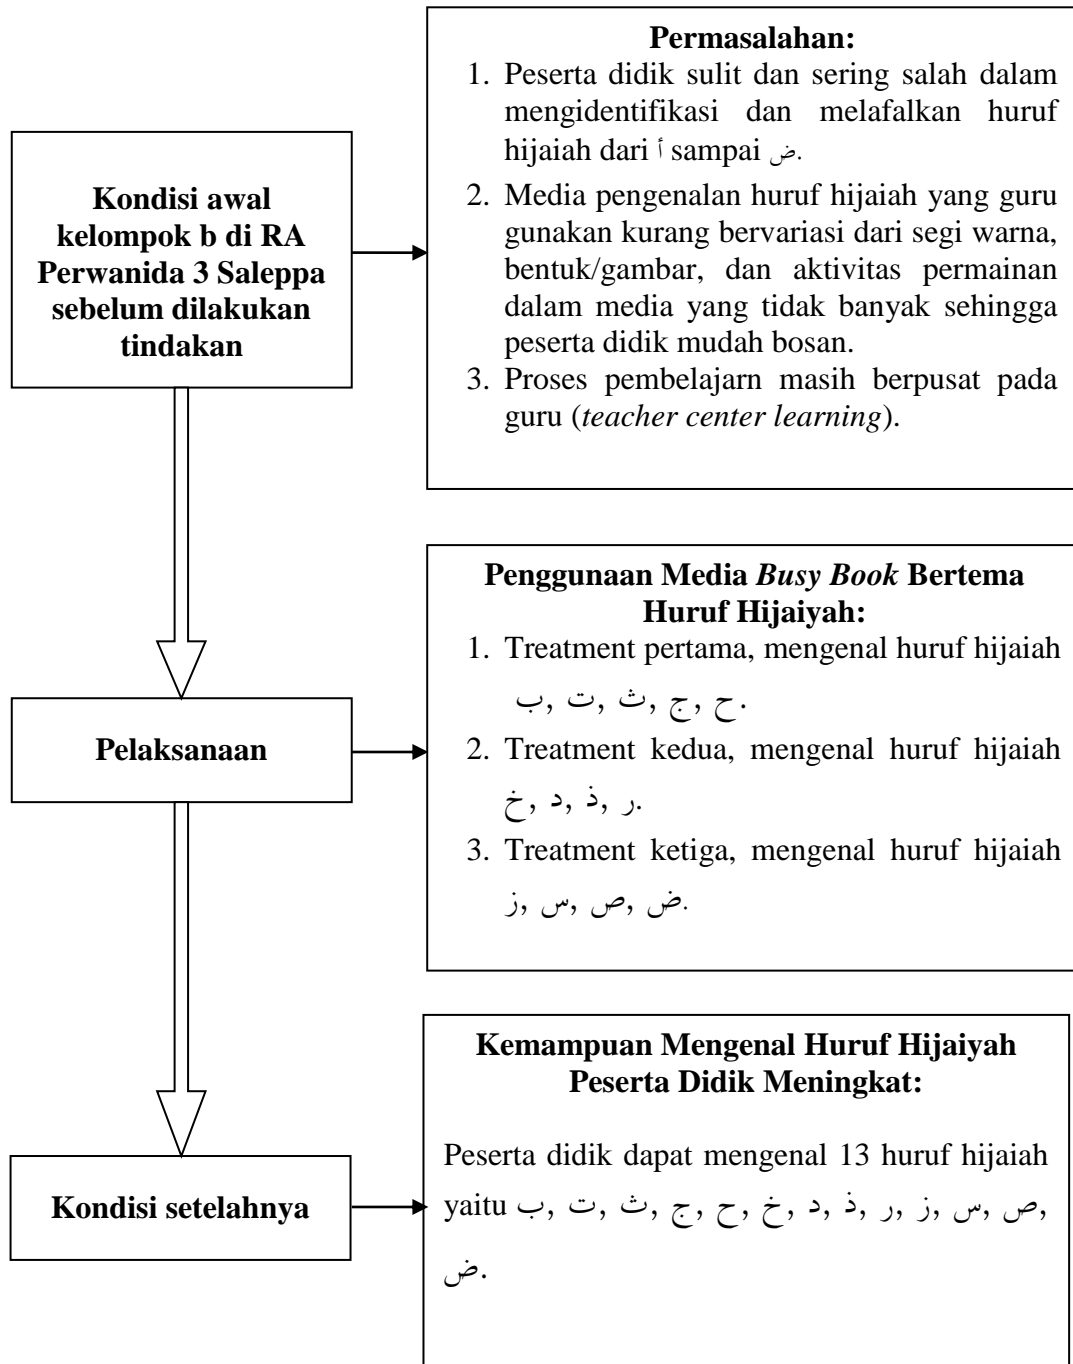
Kondisi awal kelompok b di RA Perwanida 3 Saleppa sebelum dilakukan tindakan

**Permasalahan:**

1. Peserta didik sulit dan sering salah dalam mengidentifikasi dan melafalkan huruf hijaiah dari أ sampai ض.
2. Media pengenalan huruf hijaiah yang guru gunakan kurang bervariasi dari segi warna, bentuk/gambar, dan aktivitas permainan dalam media yang tidak banyak sehingga peserta didik mudah bosan.
3. Proses pembelajarn masih berpusat pada guru (*teacher center learning*).

Pelaksanaan

**Penggunaan Media *Busy Book* Bertema Huruf Hijaiyah:**

1. Treatment pertama, mengenal huruf hijaiah ب, ت, ث, ج, ح.
2. Treatment kedua, mengenal huruf hijaiah خ, د, ذ, ر.
3. Treatment ketiga, mengenal huruf hijaiah ز, س, ص, ض.

Kondisi setelahnya

**Kemampuan Mengenal Huruf Hijaiyah Peserta Didik Meningkat:**

Peserta didik dapat mengenal 13 huruf hijaiah yaitu ب, ت, ث, ج, ح, خ, د, ذ, ر, ز, س, ص, ض.